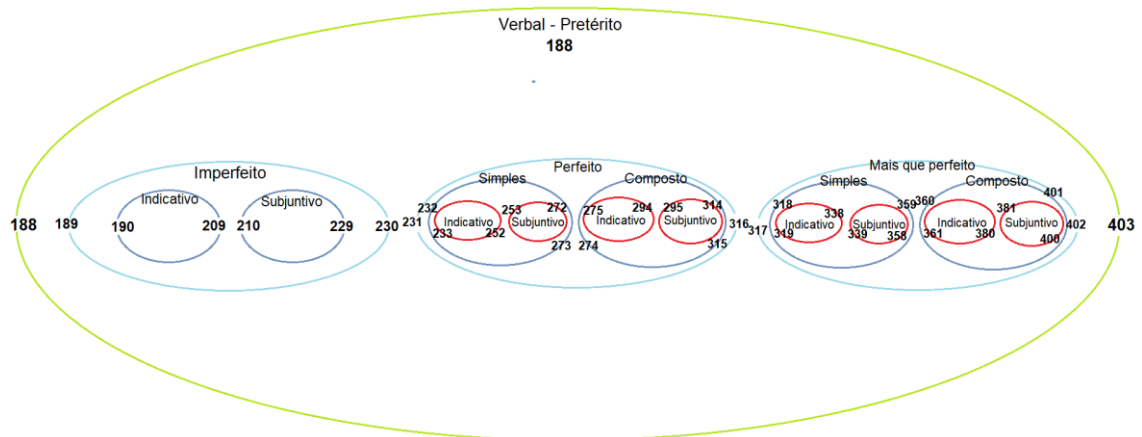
Verbal - Pretérito
188

188 189 Imperfeito Indicativo 190 209 Subjuntivo 210 229 230

231 Perfeito Simples 232 233 Indicativo 253 252 Subjuntivo 272 273 Composto 275 274 Indicativo 294 295 Subjuntivo 314 315 316

317 Mais que perfeito Simples 318 319 Indicativo 338 339 Subjuntivo 359 358 360 Composto 361 Indicativo 381 380 Subjuntivo 401 400 402 403